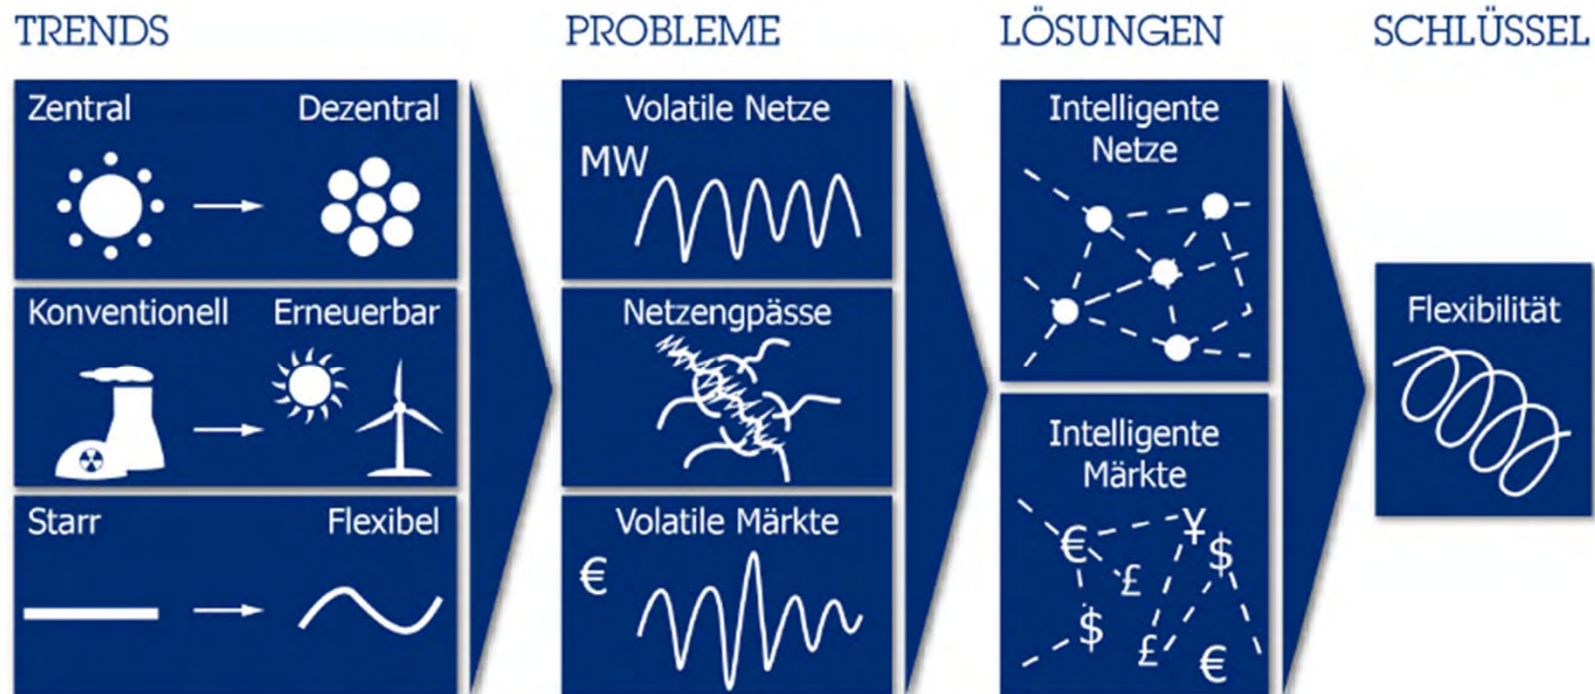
TRENDS

Zentral Dezentral

Konventionell Erneuerbar

Starr Flexibel

PROBLEME

Volatile Netze

MW

Netzengpässe

Volatile Märkte

€

LÖSUNGEN

Intelligente Netze

Intelligente Märkte

€ ¥ $ £ $ £ €

SCHLÜSSEL

Flexibilität